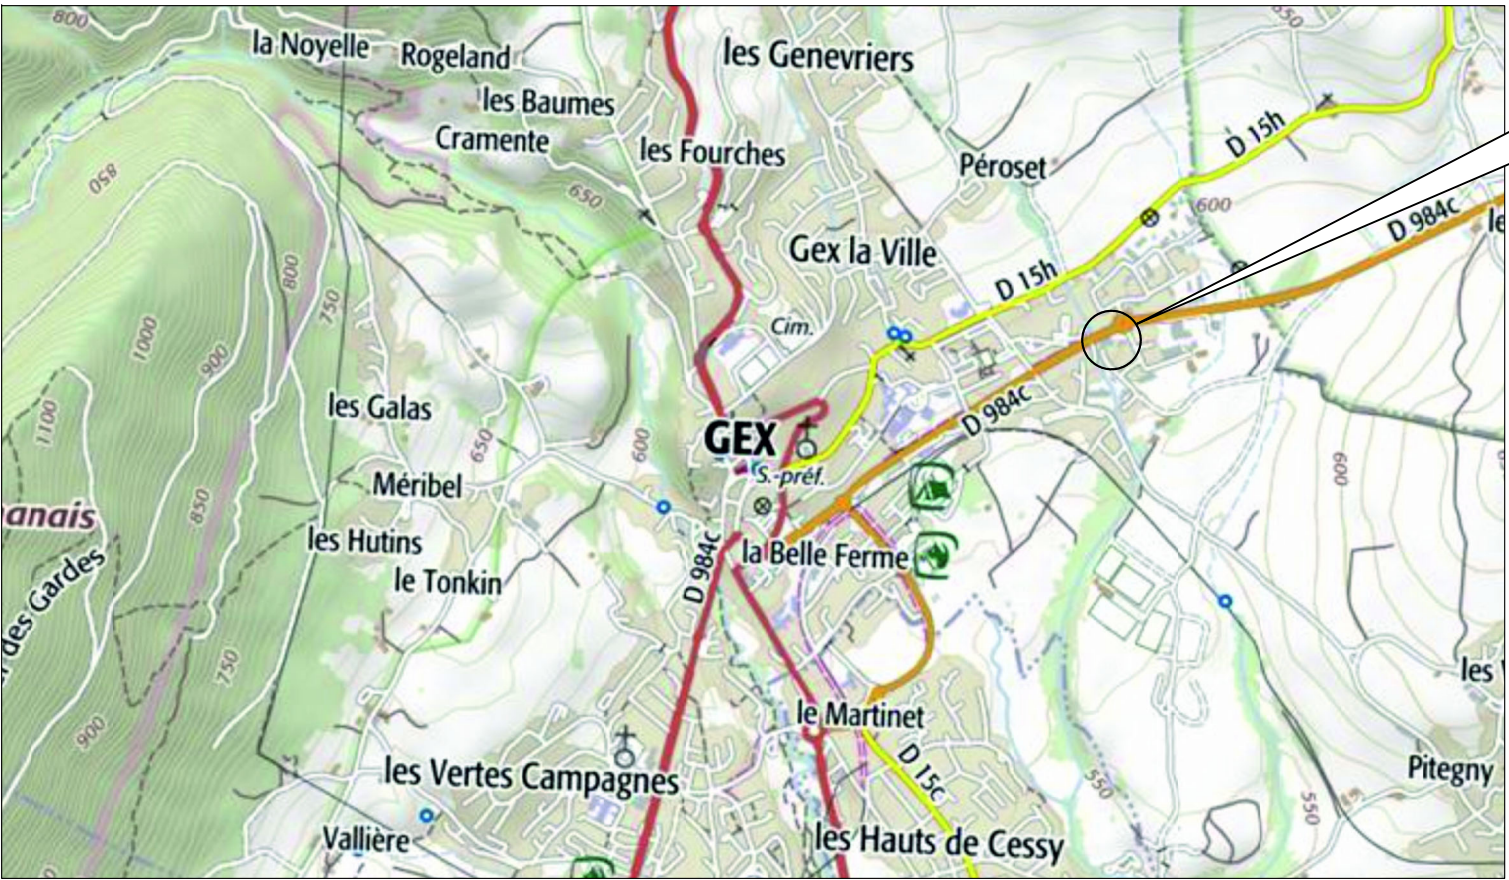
800
la Noyelle
Rogeland
les Genevriers
650
les Baumes
Cramente
les Fourches
D 15h
Péroset
850
650
600
Gex la Ville
D 984c
le
800
750
D 15h
1000
900
Cim.
1100
les Galas
650
600
GEX
D 984c
S.-préf.
Méribel
nanais
850
les Hutins
la Belle Ferme
des Gardes
le Tonkin
D 984c
600
750
les V
le Martinet
900
les Vertes Campagnes
D 15c
Pitegny
550
550
Vallière
les Hauts de Cessy